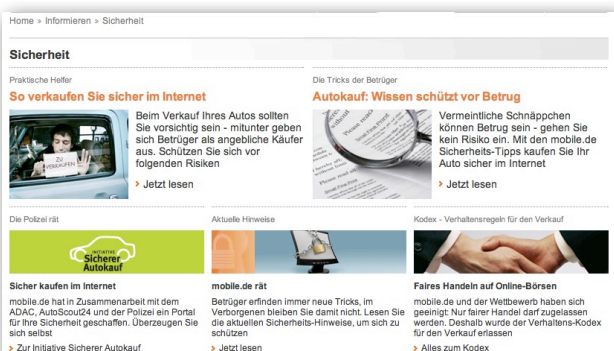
Home > Informieren > Sicherheit

Sicherheit

Praktische Helfer

So verkaufen Sie sicher im Internet

Zu verkaufen

Beim Verkauf Ihres Autos sollten Sie vorsichtig sein - mitunter geben sich Betrüger als angebliche Käufer aus. Schützen Sie sich vor folgenden Risiken

> Jetzt lesen

Die Tricks der Betrüger

Autokauf: Wissen schützt vor Betrug

Vermeintliche Schnäppchen können Betrug sein - gehen Sie kein Risiko ein. Mit den mobile.de Sicherheits-Tipps kaufen Sie Ihr Auto sicher im Internet

> Jetzt lesen

Die Polizei rät

Initiative Sicherer Autokauf

Sicher kaufen im Internet

mobile.de hat in Zusammenarbeit mit dem ADAC, AutoScout24 und der Polizei ein Portal für Ihre Sicherheit geschaffen. Überzeugen Sie sich selbst

> Zur Initiative Sicherer Autokauf

Aktuelle Hinweise

mobile.de rät

Betrüger erfinden immer neue Tricks, im Verborgenen bleiben Sie damit nicht. Lesen Sie die aktuellen Sicherheits-Hinweise, um sich zu schützen

> Jetzt lesen

Kodex - Verhaltensregeln für den Verkauf

Faires Handeln auf Online-Börsen

mobile.de und der Wettbewerb haben sich geeinigt: Nur fairer Handel darf zugelassen werden. Deshalb wurde der Verhaltens-Kodex für den Verkauf erlassen

> Alles zum Kodex